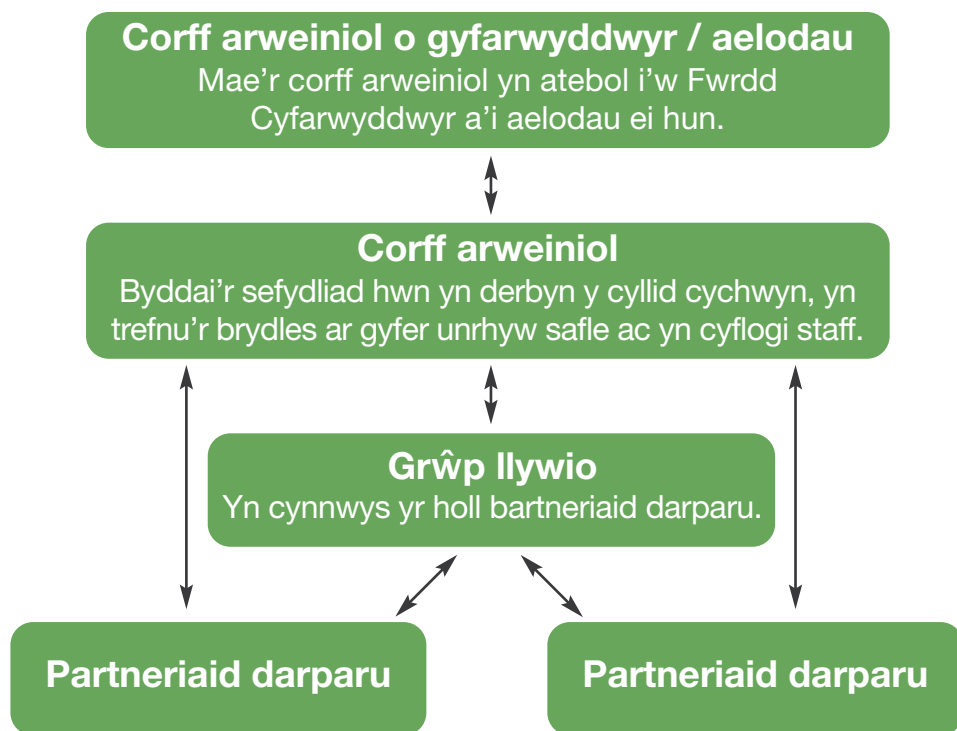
Corff arweiniol o gyfarwyddwyr / aelodau
Mae’r corff arweiniol yn atebol i’w Fwrdd Cyfarwyddwyr a’i aelodau ei hun.

Corff arweiniol
Byddai’r sefydliad hwn yn derbyn y cyllid cychwyn, yn trefnu’r brydles ar gyfer unrhyw safle ac yn cyflogi staff.

Grŵp llywio
Yn cynnwys yr holl bartneriaid darparu.

Partneriaid darparu

Partneriaid darparu